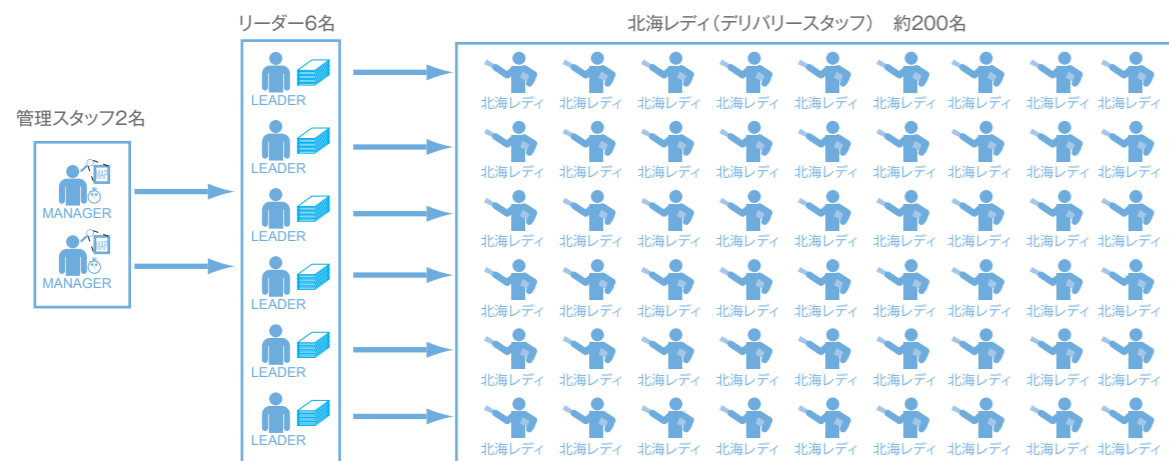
リーダー6名

北海レディ（デリバリースタッフ）　約200名

管理スタッフ2名

MAP
MANAGER
MAP
MANAGER

LEADER
LEADER
LEADER
LEADER
LEADER
LEADER

北海レディ 北海レディ 北海レディ 北海レディ 北海レディ 北海レディ 北海レディ 北海レディ 北海レディ
北海レディ 北海レディ 北海レディ 北海レディ 北海レディ 北海レディ 北海レディ 北海レディ 北海レディ
北海レディ 北海レディ 北海レディ 北海レディ 北海レディ 北海レディ 北海レディ 北海レディ 北海レディ
北海レディ 北海レディ 北海レディ 北海レディ 北海レディ 北海レディ 北海レディ 北海レディ 北海レディ
北海レディ 北海レディ 北海レディ 北海レディ 北海レディ 北海レディ 北海レディ 北海レディ 北海レディ
北海レディ 北海レディ 北海レディ 北海レディ 北海レディ 北海レディ 北海レディ 北海レディ 北海レディ